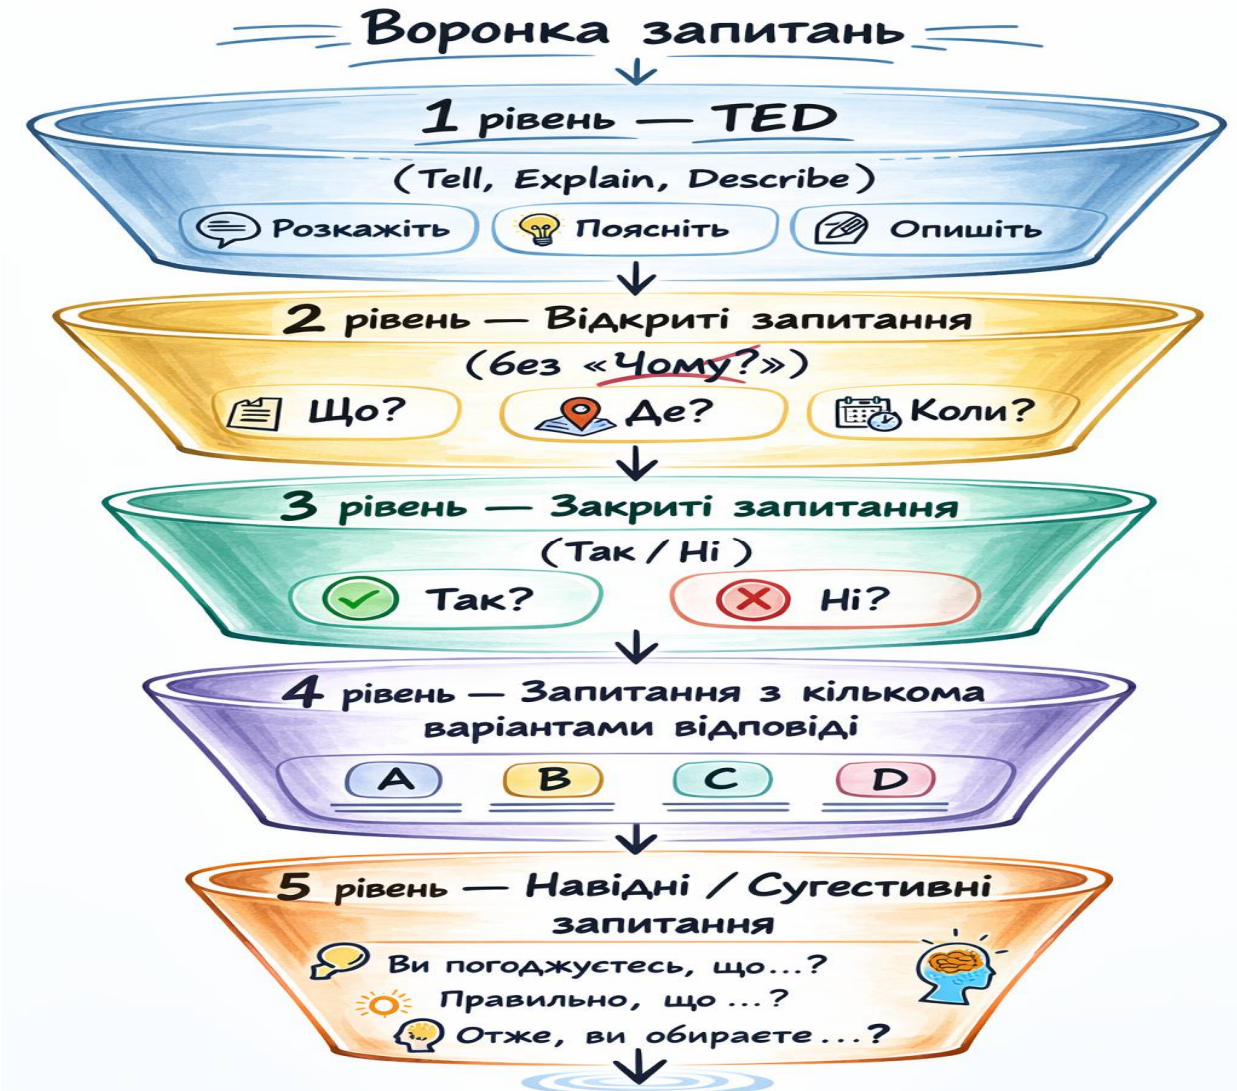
Воронка запитань

1 рівень — TED

(Tell, Explain, Describe)

Розкажіть Поясніть Опишіть

2 рівень — Відкриті запитання

(без «Чому?»)

Що? Де? Коли?

3 рівень — Закриті запитання

(Так / Ні)

Так? Ні?

4 рівень — Запитання з кількома варіантами відповіді

A B C D

5 рівень — Навідні / Сугестивні запитання

Ви погоджуєтесь, що...?

Правильно, що ...?

Отже, ви обираєте...?